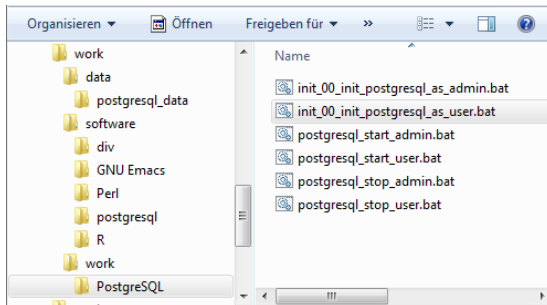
Organisieren ▼ Öffnen Freigeben für ▼ »

work
data
postgresql_data
software
div
GNU Emacs
Perl
postgresql
R
work
PostgreSQL

Name
init_00_init_postgresql_as_admin.bat
init_00_init_postgresql_as_user.bat
postgresql_start_admin.bat
postgresql_start_user.bat
postgresql_stop_admin.bat
postgresql_stop_user.bat